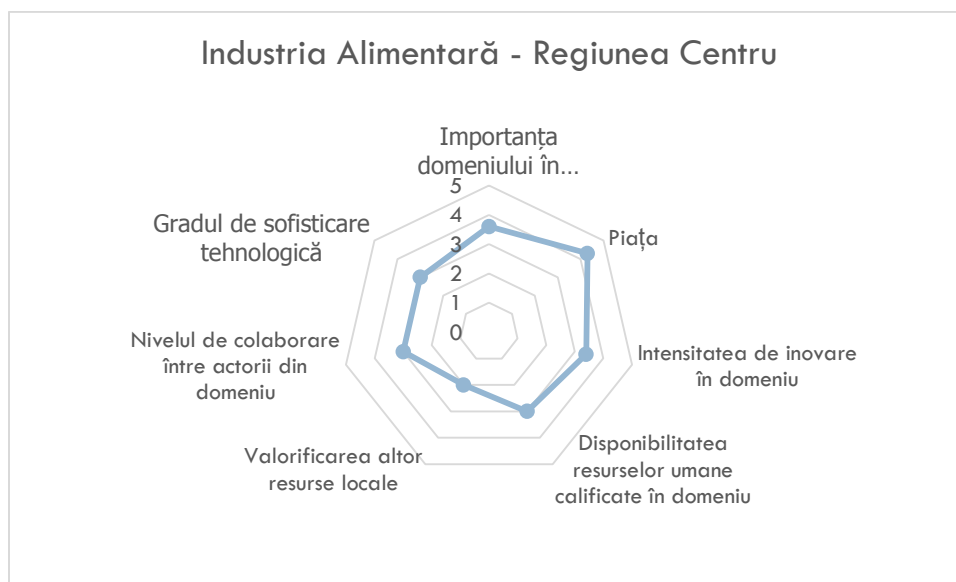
Industria Alimentară - Regiunea Centru

Importanța domeniului în…

5
4
3
2
1
0

Piața

Intensitatea de inovare în domeniu

Disponibilitatea resurselor umane calificate în domeniu

Valorificarea altor resurse locale

Nivelul de colaborare între actorii din domeniu

Gradul de sofisticare tehnologică